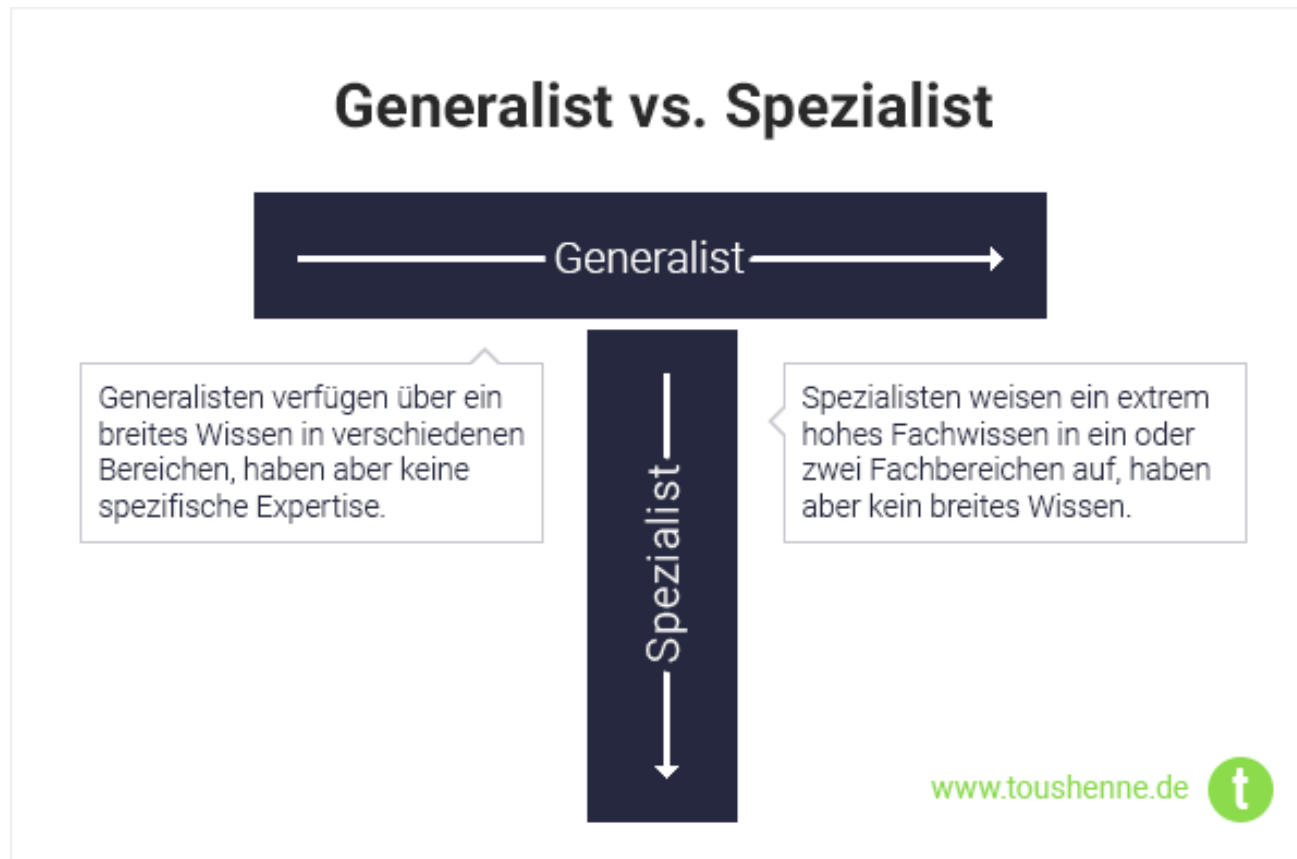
Generalist vs. Spezialist

Generalist

Generalisten verfügen über ein breites Wissen in verschiedenen Bereichen, haben aber keine spezifische Expertise.

Spezialist

Spezialisten weisen ein extrem hohes Fachwissen in ein oder zwei Fachbereichen auf, haben aber kein breites Wissen.

www.toushenne.de

t